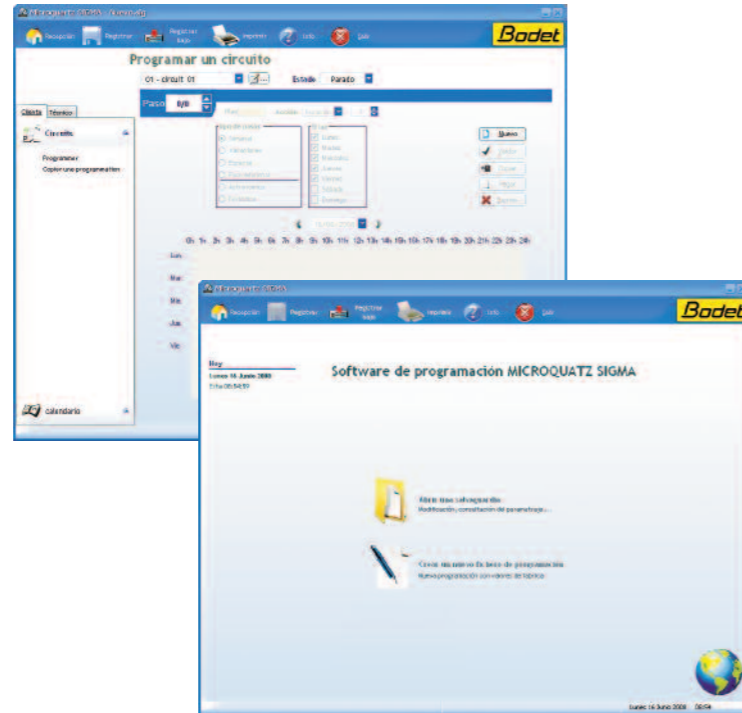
Microquartz SIGMA - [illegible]

Recepción Registrar Registrar bajo Imprimir Info Salir

Bodet

Programar un circuito

01 - circuit 01

Estado Parado

Cliente Técnico

Circuito

Programar

Copiar una programación

Paso 8/8

Hora Acción

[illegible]

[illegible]

Lunes

Martes

Miércoles

Jueves

Viernes

Sábado

Domingo

Nuevo

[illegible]

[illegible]

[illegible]

Borrar

0h 1h 2h 3h 4h 5h 6h 7h 8h 9h 10h 11h 12h 13h 14h 15h 16h 17h 18h 19h 20h 21h 22h 23h 24h

Lun

Mar

Mie

Jue

Vie

calendario

Microquartz SIGMA

Recepción Registrar Registrar bajo Imprimir Info Salir

Bodet

Hoy

Lunes 16 Junio 2008

S16 08:54:59

Software de programación MICROQUATZ SIGMA

Abrir una salvaguardia

Modificación, consultación de parametraje...

Crear un nuevo fichero de programación

Nueva programación con valores de fabrica

lunes 16 Junio 2008 08:54